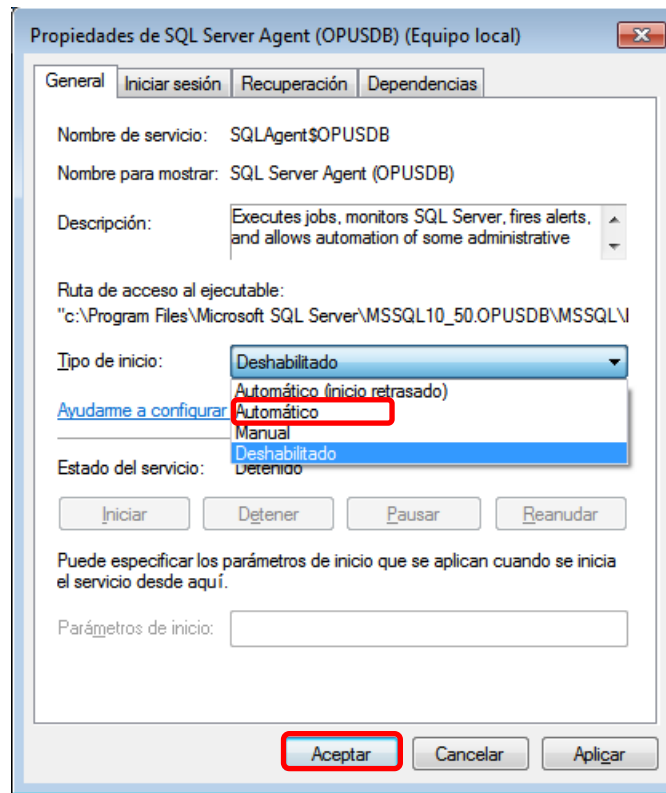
Propiedades de SQL Server Agent (OPUSDB) (Equipo local)

General | Iniciar sesión | Recuperación | Dependencias

Nombre de servicio: SQLAgent$OPUSDB

Nombre para mostrar: SQL Server Agent (OPUSDB)

Descripción: Executes jobs, monitors SQL Server, fires alerts, and allows automation of some administrative

Ruta de acceso al ejecutable:
"c:\Program Files\Microsoft SQL Server\MSSQL10_50.OPUSDB\MSSQL\

Tipo de inicio: Deshabilitado

Automático (inicio retrasado)
Automático
Manual
Deshabilitado

Ayudarme a configurar

Estado del servicio: Detenido

Iniciar | Detener | Pausar | Reanudar

Puede especificar los parámetros de inicio que se aplican cuando se inicia el servicio desde aquí.

Parámetros de inicio:

Aceptar | Cancelar | Aplicar